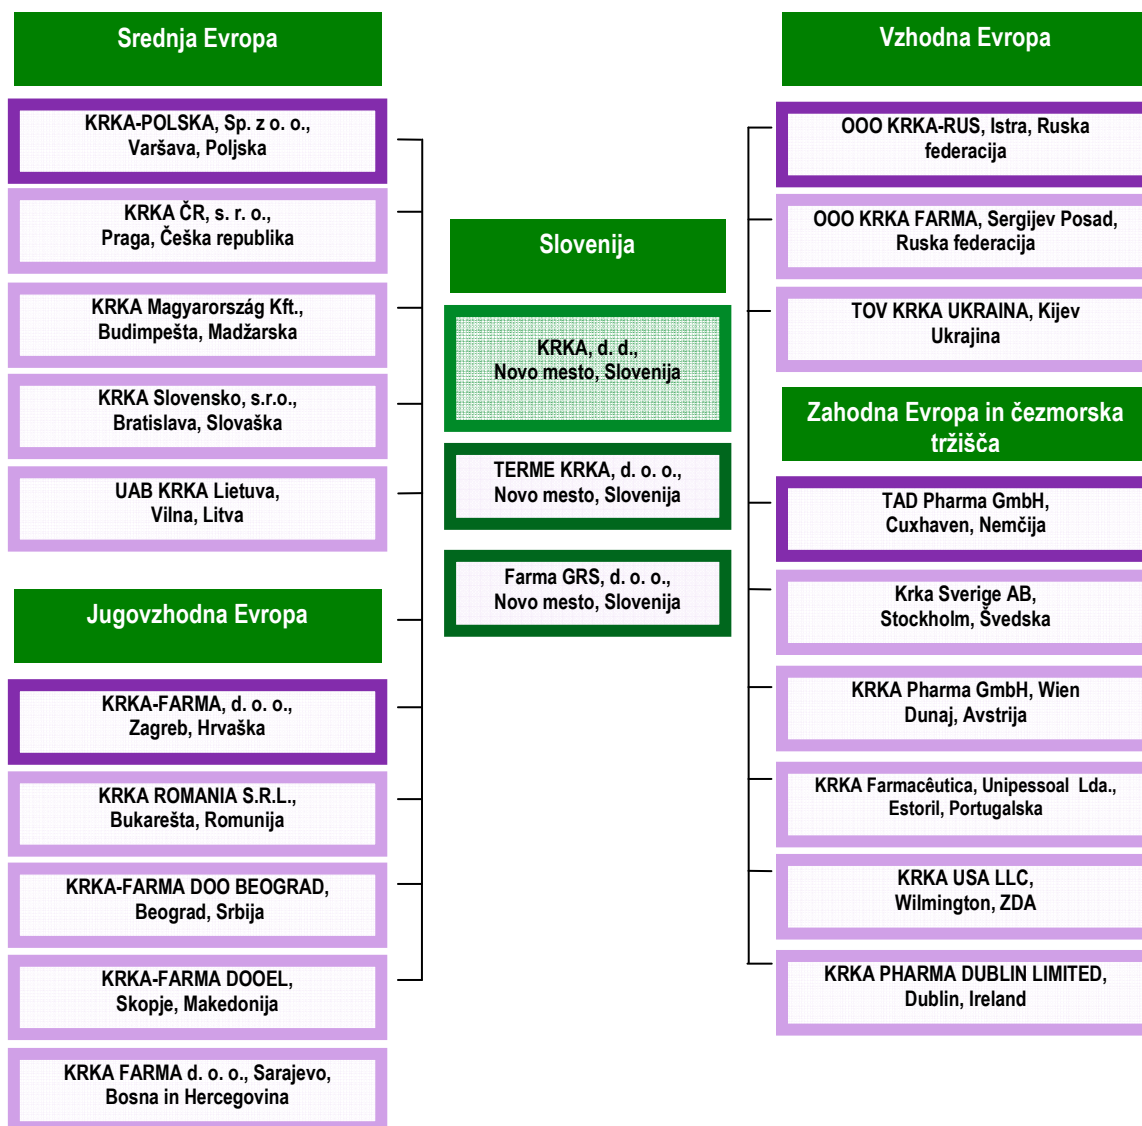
Srednja Evropa

KRKA-POLSKA, Sp. z o. o., Varšava, Poljska

KRKA ČR, s. r. o., Praga, Češka republika

KRKA Magyarország Kft., Budimpešta, Madžarska

KRKA Slovensko, s.r.o., Bratislava, Slovaška

UAB KRKA Lietuva, Vilna, Litva

Jugovzhodna Evropa

KRKA-FARMA, d. o. o., Zagreb, Hrvaška

KRKA ROMANIA S.R.L., Bukarešta, Romunija

KRKA-FARMA DOO BEOGRAD, Beograd, Srbija

KRKA-FARMA DOOEL, Skopje, Makedonija

KRKA FARMA d. o. o., Sarajevo, Bosna in Hercegovina

Slovenija

KRKA, d. d., Novo mesto, Slovenija

TERME KRKA, d. o. o., Novo mesto, Slovenija

Farma GRS, d. o. o., Novo mesto, Slovenija

Vzhodna Evropa

OOO KRKA-RUS, Istra, Ruska federacija

OOO KRKA FARMA, Sergijev Posad, Ruska federacija

TOV KRKA UKRAINA, Kijev Ukrajina

Zahodna Evropa in čezmorska tržišča

TAD Pharma GmbH, Cuxhaven, Nemčija

Krka Sverige AB, Stockholm, Švedska

KRKA Pharma GmbH, Wien Dunaj, Avstrija

KRKA Farmacêutica, Unipessoal Lda., Estoril, Portugalska

KRKA USA LLC, Wilmington, ZDA

KRKA PHARMA DUBLIN LIMITED, Dublin, Ireland